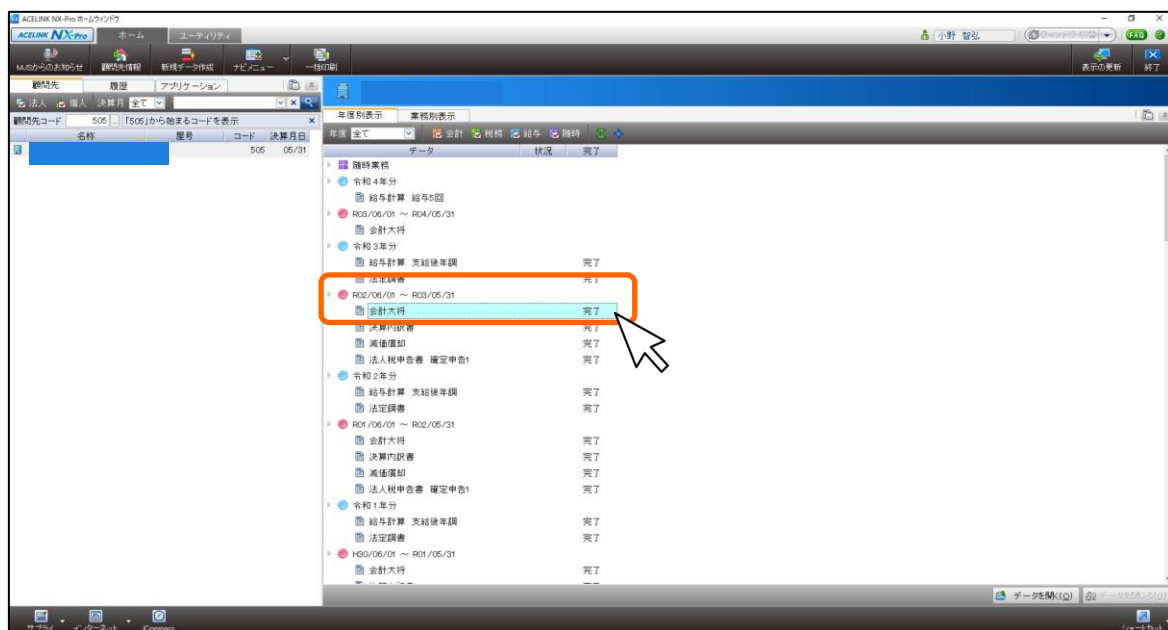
ACELINK NX-Pro ホームウィンドウ

ACELINK NX-Pro ホーム ユーティリティ

小野 智弘

FAQ

MJSからのお知らせ 顧問先情報 新規データ作成 ナビメニュー 一括印刷

表示の更新 終了

顧問先 履歴 アプリケーション

法人 個人 決算月 全て

顧問先コード 505 「505」から始まるコードを表示

| 名称 | 屋号 | コード | 決算月日 |
|---|---|---|---|
| | | 505 | 05/31 |

年度別表示 業務別表示

年度 全て 会計 税務 給与 随時

| データ | 状況 | 完了 |
|---|---|---|
| 随時業務 | | |
| 令和４年分 | | |
| 給与計算 給与5回 | | |
| R03/06/01 ～ R04/05/31 | | |
| 会計大将 | | |
| 令和３年分 | | |
| 給与計算 支給後年調 | | 完了 |
| 法定調書 | | 完了 |
| R02/06/01 ～ R03/05/31 | | |
| 会計大将 | | 完了 |
| 決算内訳書 | | 完了 |
| 減価償却 | | 完了 |
| 法人税申告書 確定申告1 | | 完了 |
| 令和２年分 | | |
| 給与計算 支給後年調 | | 完了 |
| 法定調書 | | 完了 |
| R01/06/01 ～ R02/05/31 | | |
| 会計大将 | | 完了 |
| 決算内訳書 | | 完了 |
| 減価償却 | | 完了 |
| 法人税申告書 確定申告1 | | 完了 |
| 令和１年分 | | |
| 給与計算 支給後年調 | | 完了 |
| 法定調書 | | 完了 |
| H30/06/01 ～ R01/05/31 | | |
| 会計大将 | | 完了 |

データを開く(O)

サプライ インターネット iCompass

ショートカット